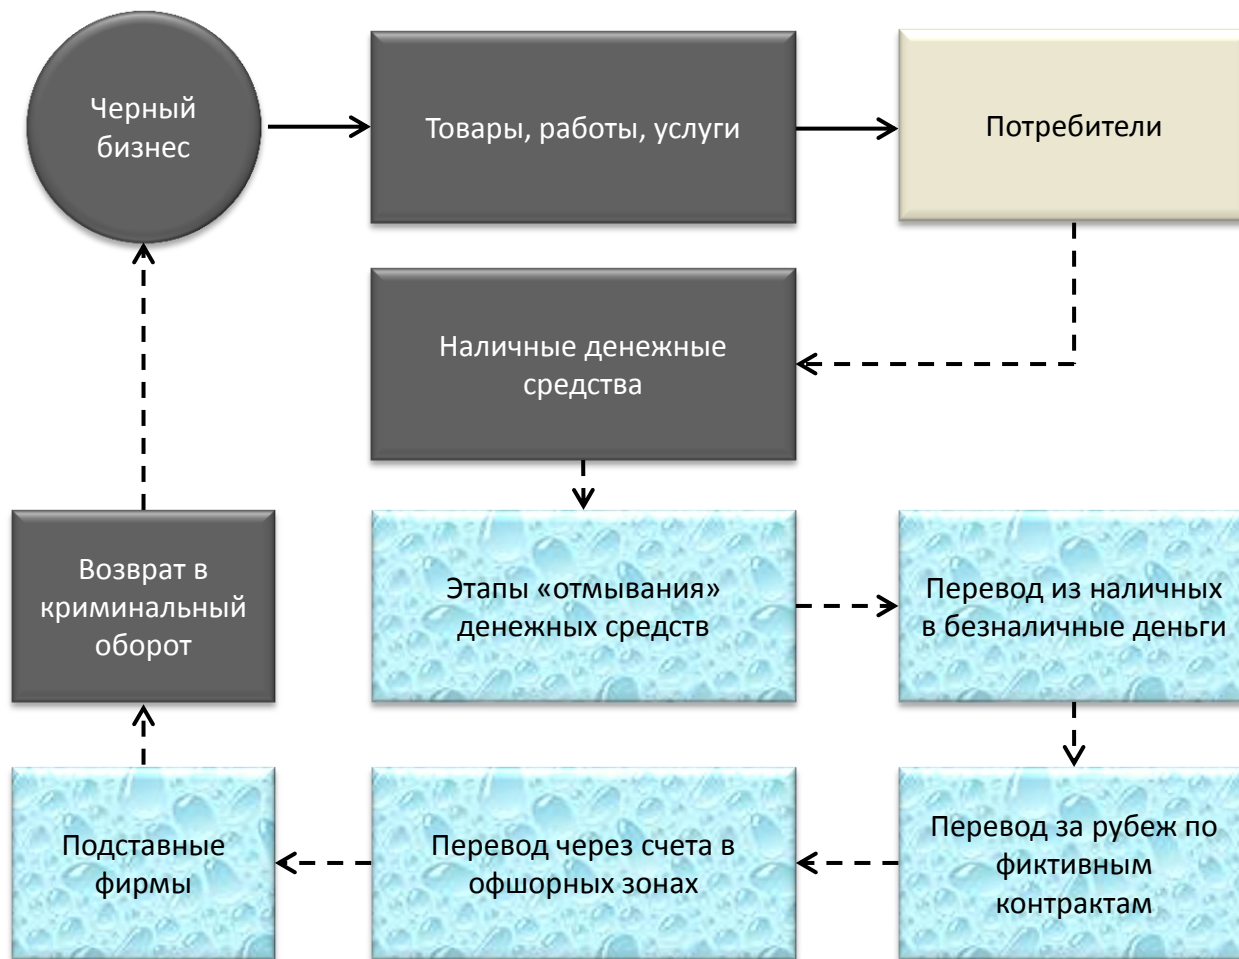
Черный бизнес

Товары, работы, услуги

Потребители

Наличные денежные средства

Возврат в криминальный оборот

Этапы «отмывания» денежных средств

Перевод из наличных в безналичные деньги

Подставные фирмы

Перевод через счета в офшорных зонах

Перевод за рубеж по фиктивным контрактам